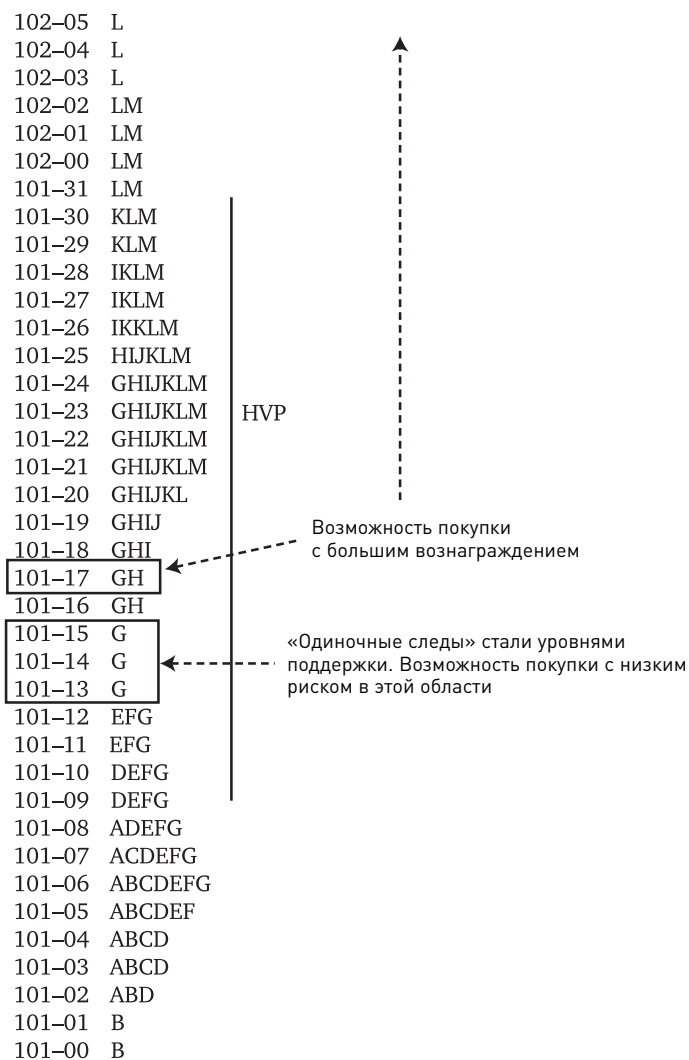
102–05 L
102–04 L
102–03 L
102–02 LM
102–01 LM
102–00 LM
101–31 LM
101–30 KLM
101–29 KLM
101–28 IKLM
101–27 IKLM
101–26 IKKLM
101–25 HIJKLM
101–24 GHIJKLM
101–23 GHIJKLM
101–22 GHIJKLM
101–21 GHIJKLM
101–20 GHIJKL
101–19 GHIJ
101–18 GHI
101–17 GH
101–16 GH
101–15 G
101–14 G
101–13 G
101–12 EFG
101–11 EFG
101–10 DEFG
101–09 DEFG
101–08 ADEFG
101–07 ACDEFG
101–06 ABCDEFG
101–05 ABCDEF
101–04 ABCD
101–03 ABCD
101–02 ABD
101–01 B
101–00 B

HVP

Возможность покупки с большим вознаграждением

«Одиночные следы» стали уровнями поддержки. Возможность покупки с низким риском в этой области